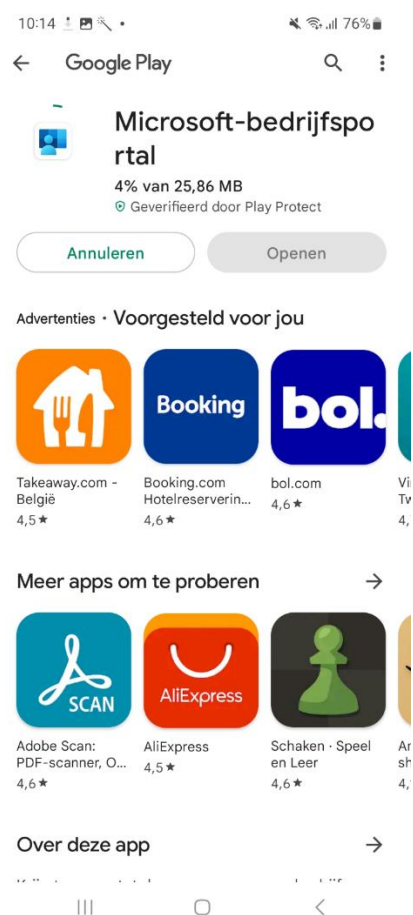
10:14 76%

Google Play

Microsoft-bedrijfsportal

4% van 25,86 MB

Geverifieerd door Play Protect

Annuleren

Openen

Advertenties · Voorgesteld voor jou

Booking

bol.

Takeaway.com - België
4,5 ★

Booking.com Hotelreserverin...
4,6 ★

bol.com
4,6 ★

Vi
Tw
4,

Meer apps om te proberen

SCAN

AliExpress

Adobe Scan: PDF-scanner, O...
4,6 ★

AliExpress
4,5 ★

Schaken · Speel en Leer
4,6 ★

Ar
sh
4,

Over deze app

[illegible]